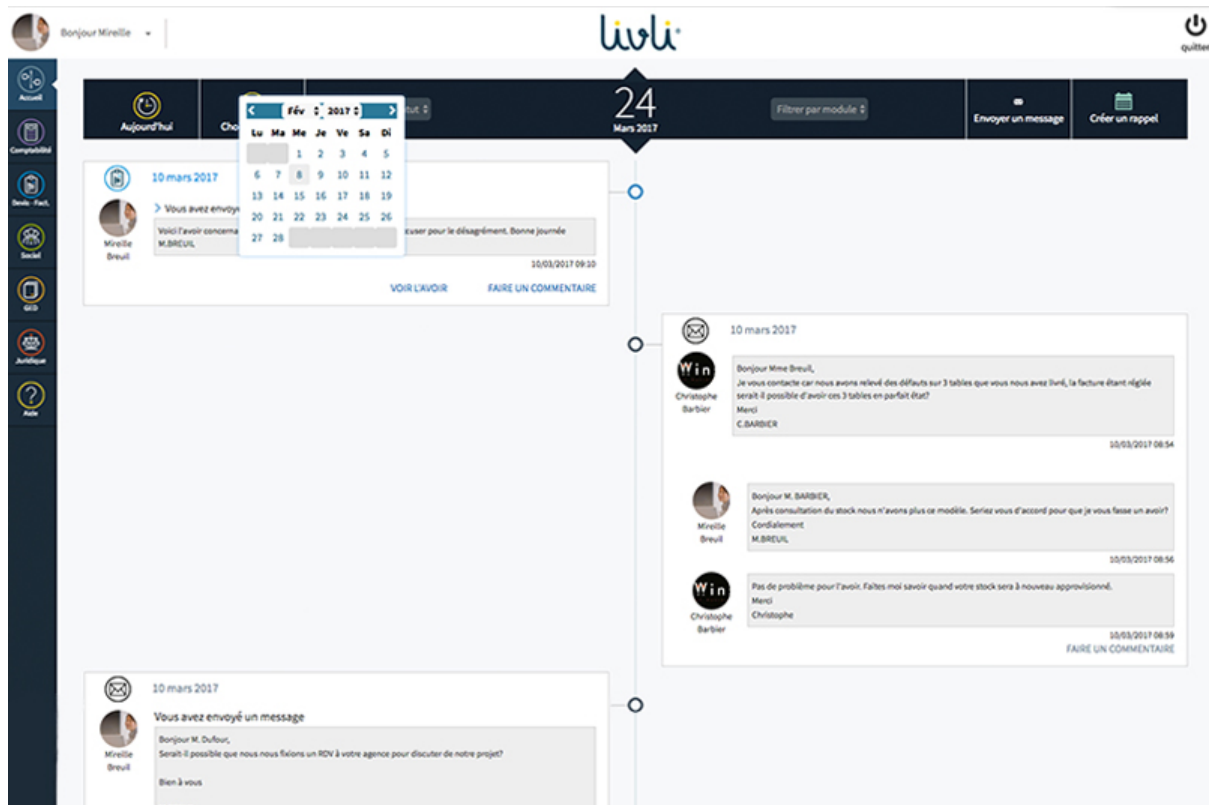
Bonjour Mireille

livli

quitter

Accueil

Comptabilité

Devis - Fact.

Social

GED

Juridique

Aide

Aujourd'hui

Cho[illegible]

Fév 2017

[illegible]tut

24
Mars 2017

Filtrer par module

Envoyer un message

Créer un rappel

| Lu | Ma | Me | Je | Ve | Sa | Di |
|---|---|---|---|---|---|---|
| | | 1 | 2 | 3 | 4 | 5 |
| 6 | 7 | 8 | 9 | 10 | 11 | 12 |
| 13 | 14 | 15 | 16 | 17 | 18 | 19 |
| 20 | 21 | 22 | 23 | 24 | 25 | 26 |
| 27 | 28 | | | | | |

10 mars 2017

Vous avez envoy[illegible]

Mireille Breuil

Voici l'avoir concerna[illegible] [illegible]cuser pour le désagrément. Bonne journée
M.BREUIL

10/03/2017 09:10

VOIR L'AVOIR

FAIRE UN COMMENTAIRE

10 mars 2017

Win

Christophe Barbier

Bonjour Mme Breuil,
Je vous contacte car nous avons relevé des défauts sur 3 tables que vous nous avez livré, la facture étant réglée serait-il possible d'avoir ces 3 tables en parfait état?
Merci
C.BARBIER

10/03/2017 08:54

Mireille Breuil

Bonjour M. BARBIER,
Après consultation du stock nous n'avons plus ce modèle. Seriez vous d'accord pour que je vous fasse un avoir?
Cordialement
M.BREUIL

10/03/2017 08:56

Win

Christophe Barbier

Pas de problème pour l'avoir. Faites moi savoir quand votre stock sera à nouveau approvisionné.
Merci
Christophe

10/03/2017 08:59

FAIRE UN COMMENTAIRE

10 mars 2017

Vous avez envoyé un message

Mireille Breuil

Bonjour M. Dufour,
Serait-il possible que nous nous fixions un RDV à votre agence pour discuter de notre projet?

Bien à vous